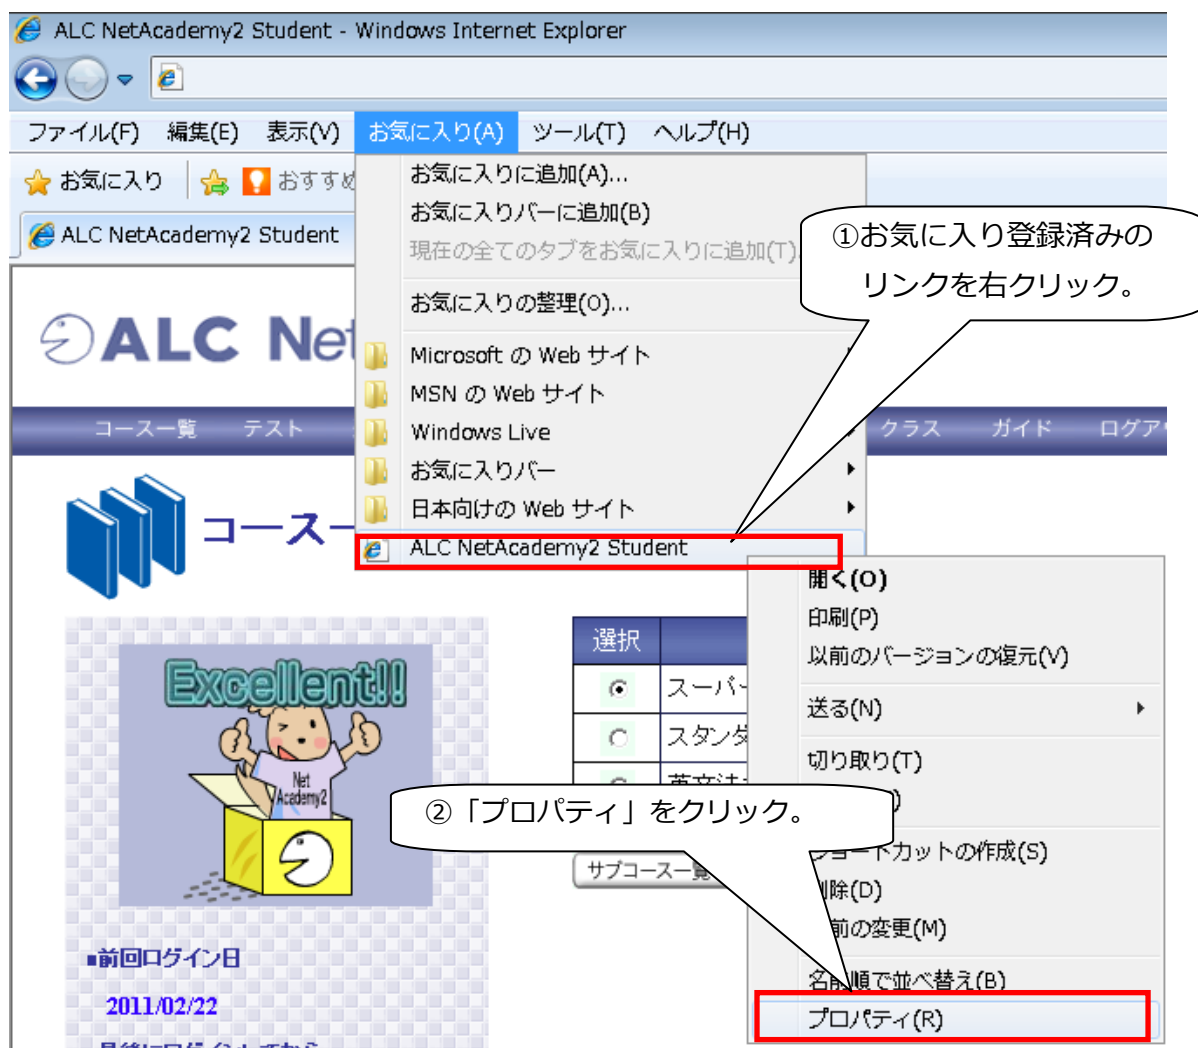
ALC NetAcademy2 Student - Windows Internet Explorer

ファイル(F) 編集(E) 表示(V) お気に入り(A) ツール(T) ヘルプ(H)

お気に入り おすすめ

ALC NetAcademy2 Student

お気に入りに追加(A)...
お気に入りバーに追加(B)
現在の全てのタブをお気に入りに追加(T)...
お気に入りの整理(O)...
Microsoft の Web サイト
MSN の Web サイト
Windows Live
お気に入りバー
日本向けの Web サイト
ALC NetAcademy2 Student

①お気に入り登録済みのリンクを右クリック。

ALC Net

コース一覧 テスト クラス ガイド ログア

コース

Excellent!!

Net Academy2

選択
スーパー
スタンダ
英文法

サブコース一覧

■前回ログイン日
2011/02/22

開く(O)
印刷(P)
以前のバージョンの復元(V)
送る(N)
切り取り(T)
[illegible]
ショートカットの作成(S)
削除(D)
名前の変更(M)
名前順で並べ替え(B)
プロパティ(R)

②「プロパティ」をクリック。